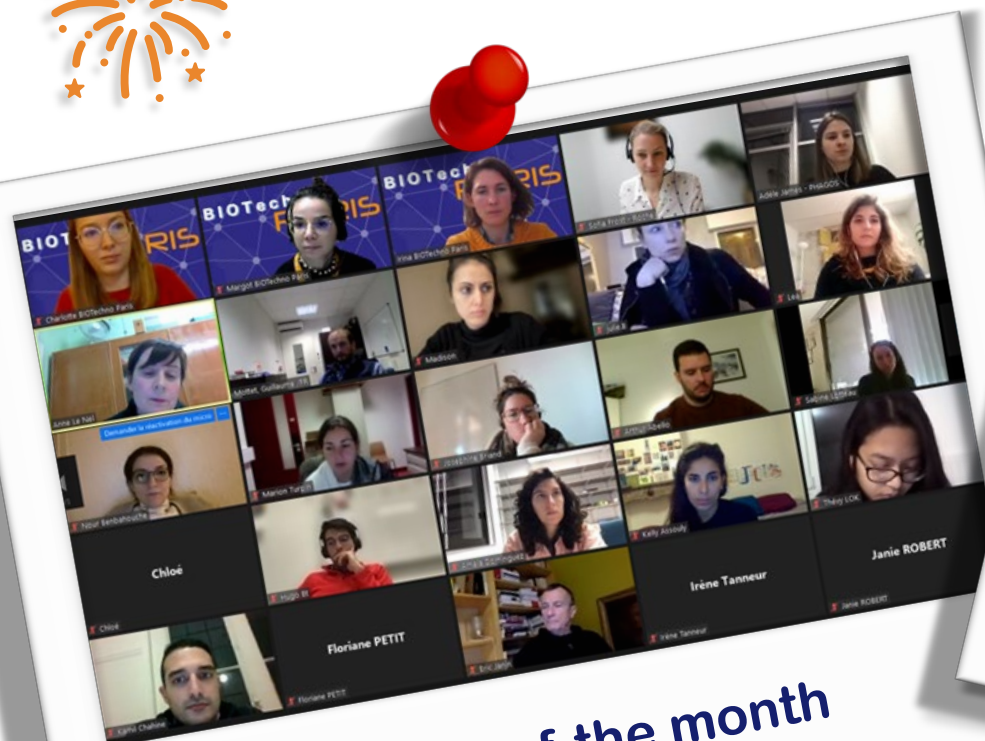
BIOTechno PARIS
BIOTechno PARIS
BIOTechno PARIS
Charlotte BIOTechno Paris
Margot BIOTechno Paris
Irina BIOTechno Paris
Sofia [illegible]
Adèle James - PHAGOS
Lea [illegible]
Julie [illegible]
Madison
Anne Le Nai
Moitet Guillaume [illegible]
Demander la réactivation du micro
Arnaud Abello
Sabine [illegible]
Nour Benbahoucha
Marion Turgis
Joséphine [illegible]
Kelly Assoaly
Thuy LOK
Chloé
Chloé
Hugo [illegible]
Alice Dominguez
Irène Tanneur
Irène Tanneur
Janie ROBERT
Janie ROBERT
Floriane PETIT
Floriane PETIT
Eric Jan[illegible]
Karim Chahine
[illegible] the month